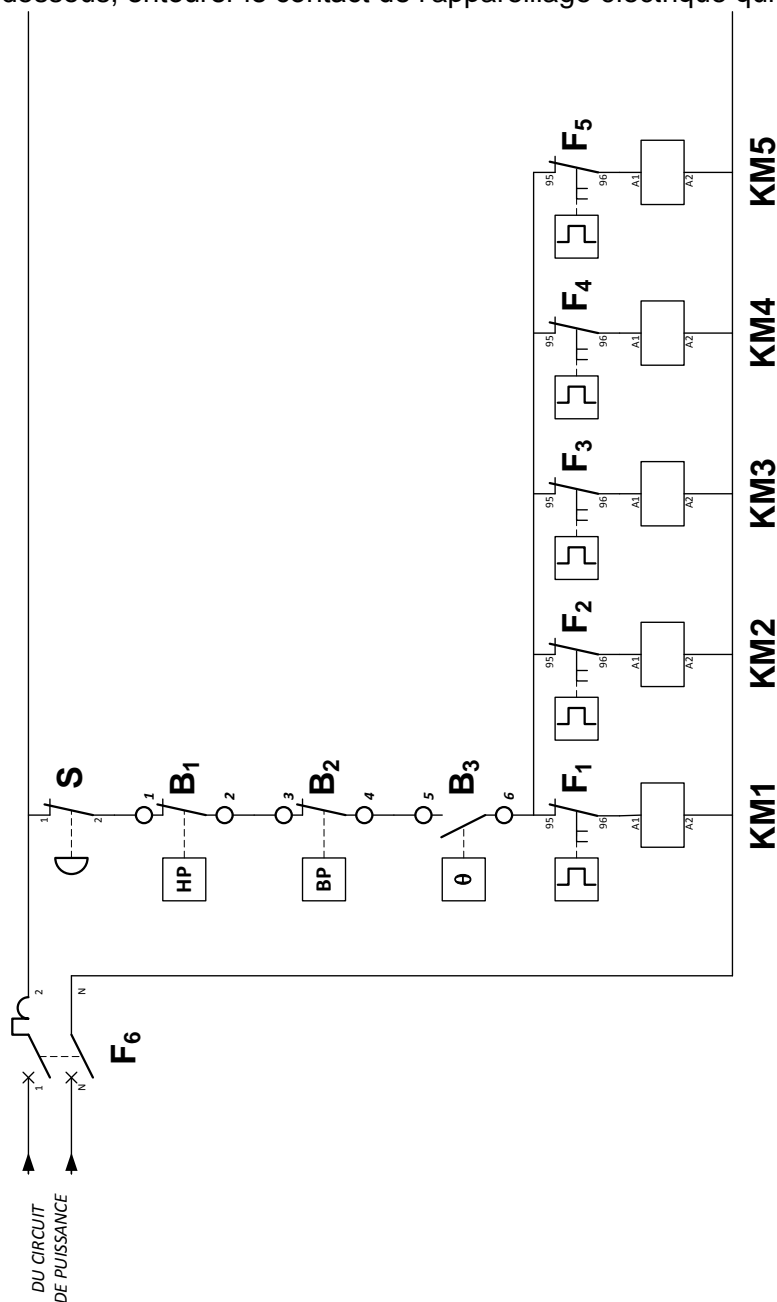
dessous, entourer le contact de l'appareillage électrique qui

DU CIRCUIT
DE PUISSANCE

1
N
2
N
$F_6$

S
1
2
HP
1
$B_1$
2
BP
3
$B_2$
4
θ
5
$B_3$
6

$F_1$
95
96
A1
A2
KM1

$F_2$
95
96
A1
A2
KM2

$F_3$
95
96
A1
A2
KM3

$F_4$
95
96
A1
A2
KM4

$F_5$
95
96
A1
A2
KM5